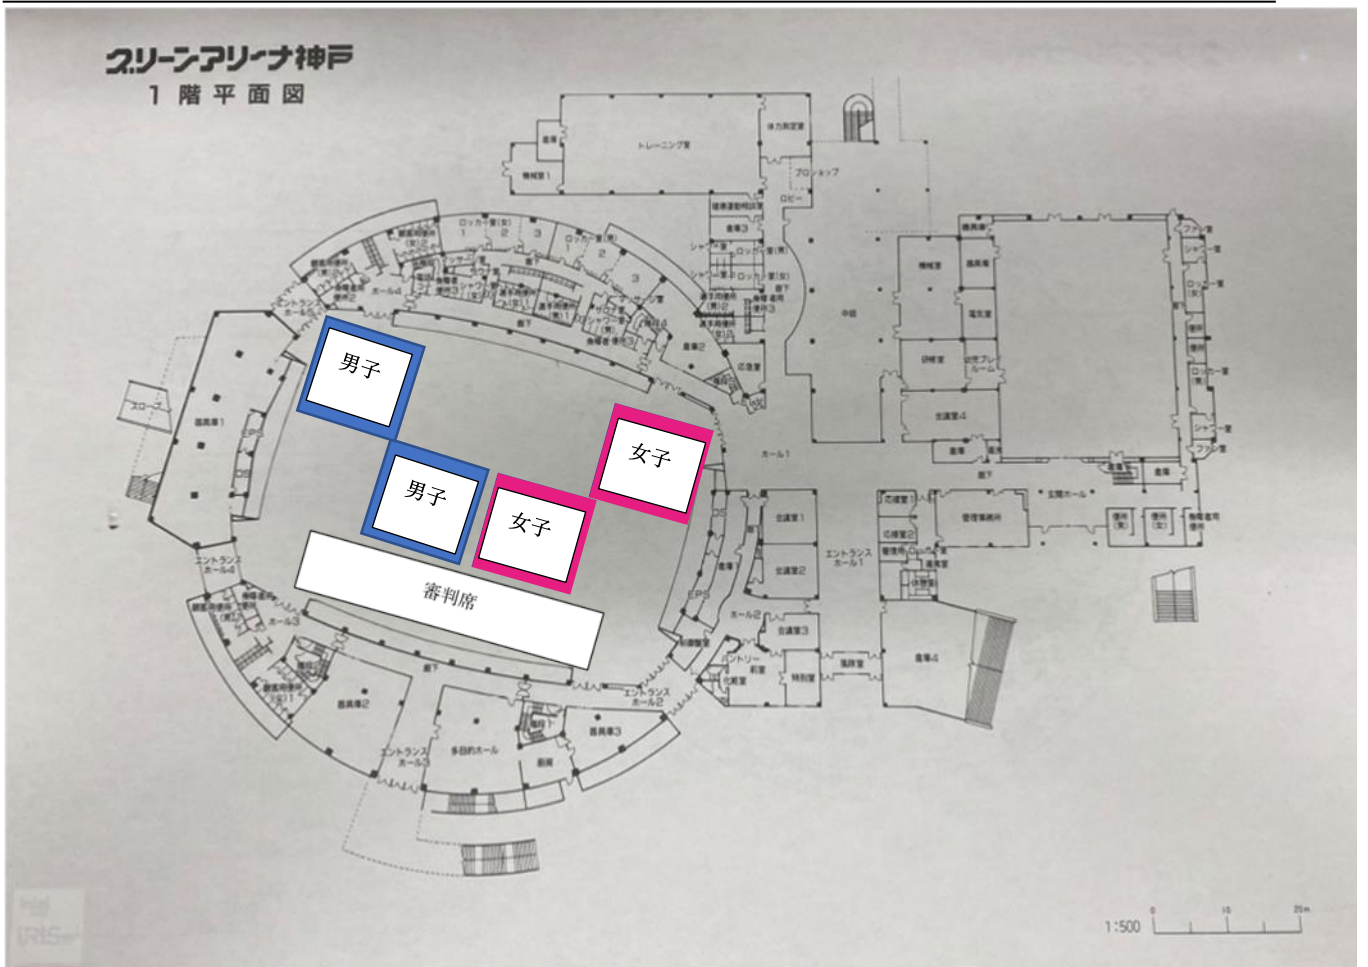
グリーンアリーナ神戸
1階平面図

トレーニング室
体力測定室
倉庫
機械室1
プロショップ
ロビー
ロッカー室(女)
1 2 3
ロッカー室
1 2 3
ホール4
エントランスホール4
スロープ
器具庫1
EPS
男子
男子
女子
女子
審判席
廊下
応援室
倉庫2
中庭
ホール1
会議室1
会議室2
会議室3
EPS
ホール2
特別室
会議室4
研修室
機械室
器具庫
電気室
倉庫
管理事務所
玄関ホール
エントランスホール1
倉庫4
エントランスホール2
エントランスホール3
多目的ホール
器具庫2
器具庫3
ホール3
器具庫4
1:500
0 10 25m